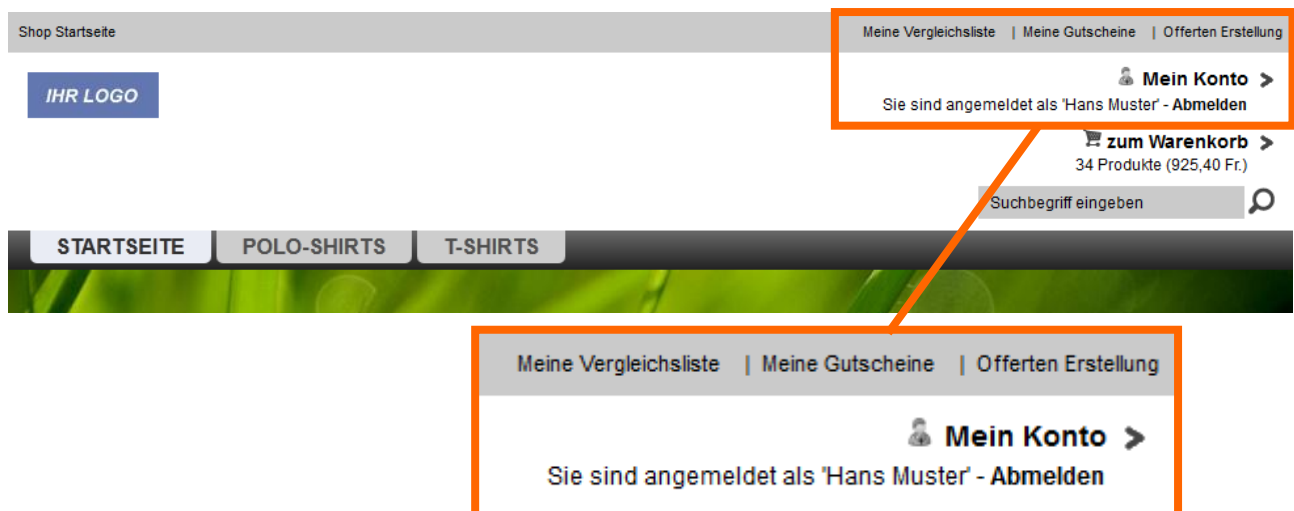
Shop Startseite

Meine Vergleichsliste | Meine Gutscheine | Offerten Erstellung

IHR LOGO

Mein Konto >

Sie sind angemeldet als 'Hans Muster' - Abmelden

zum Warenkorb >

34 Produkte (925,40 Fr.)

Suchbegriff eingeben

STARTSEITE POLO-SHIRTS T-SHIRTS

Meine Vergleichsliste | Meine Gutscheine | Offerten Erstellung

Mein Konto >

Sie sind angemeldet als 'Hans Muster' - Abmelden